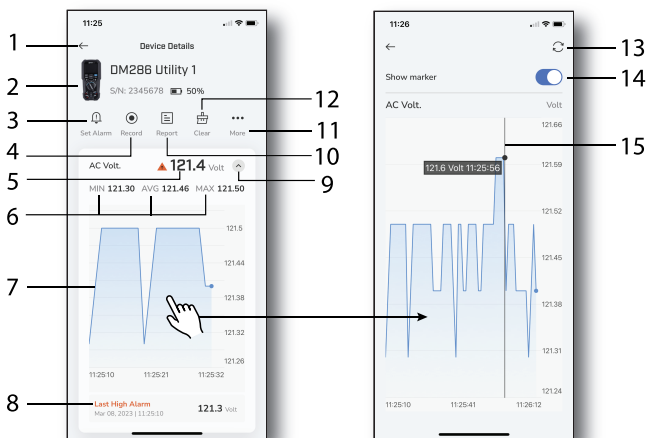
11:25

Device Details

DM286 Utility 1

S/N: 2345678 50%

Set Alarm Record Report Clear More

AC Volt. 121.4 Volt

MIN 121.30 AVG 121.46 MAX 121.50

121.5
121.44
121.38
121.32
121.26

11:25:10 11:25:21 11:25:32

Last High Alarm
Mar 08, 2023 | 11:25:10

121.3 Volt

11:26

Show marker

AC Volt.

Volt

121.66
121.59
121.52
121.45
121.38
121.31
121.24

121.6 Volt 11:25:56

11:25:10 11:25:41 11:26:12

1
2
3
4
5
6
7
8
9
10
11
12
13
14
15